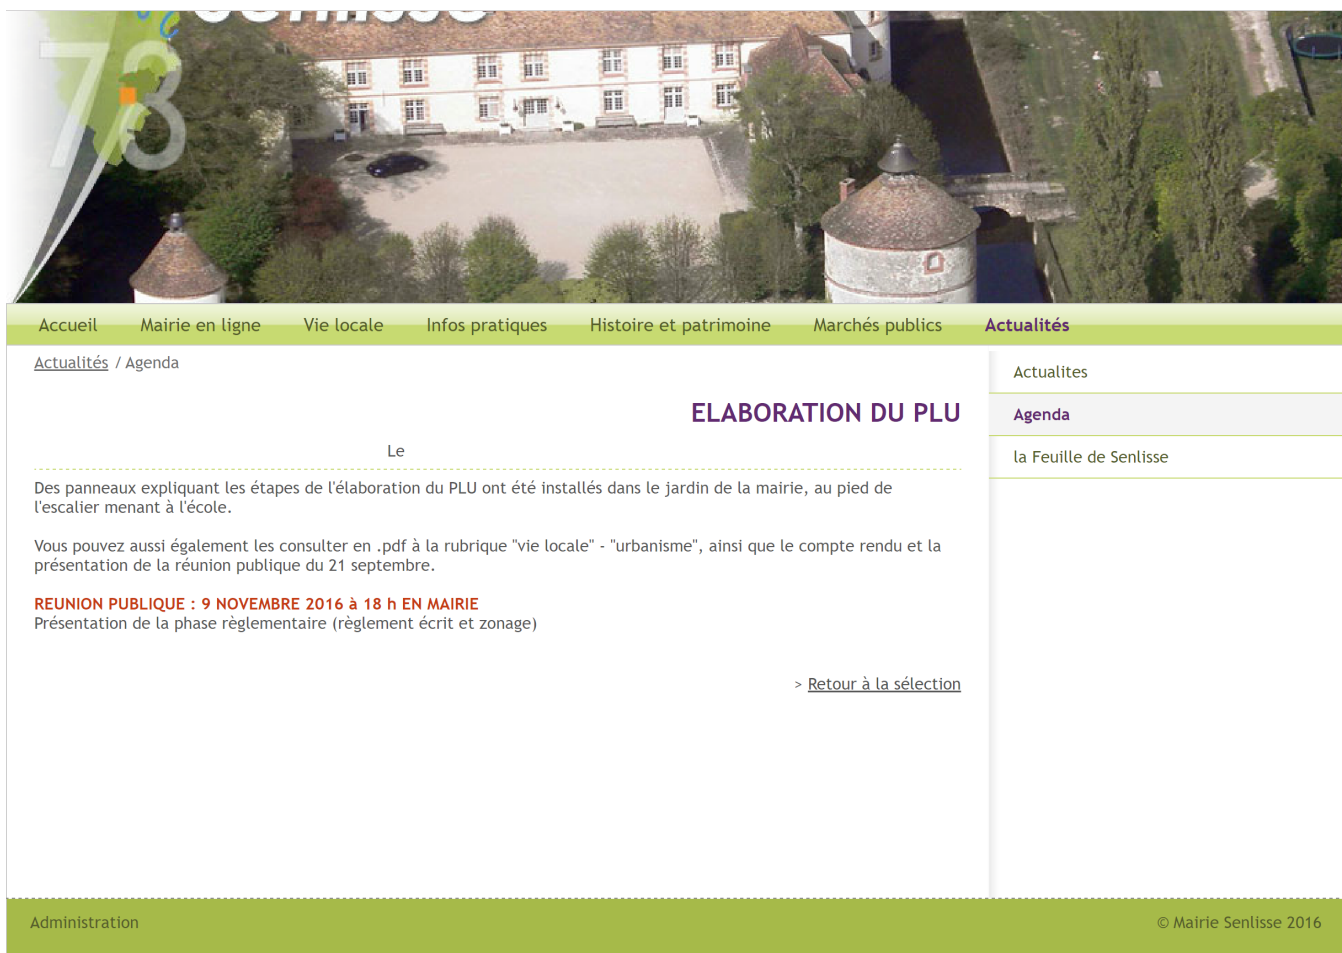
78

Accueil Mairie en ligne Vie locale Infos pratiques Histoire et patrimoine Marchés publics Actualités

Actualités / Agenda

ELABORATION DU PLU

Le

Des panneaux expliquant les étapes de l'élaboration du PLU ont été installés dans le jardin de la mairie, au pied de l'escalier menant à l'école.

Vous pouvez aussi également les consulter en .pdf à la rubrique "vie locale" - "urbanisme", ainsi que le compte rendu et la présentation de la réunion publique du 21 septembre.

REUNION PUBLIQUE : 9 NOVEMBRE 2016 à 18 h EN MAIRIE
Présentation de la phase règlementaire (règlement écrit et zonage)

> Retour à la sélection

Actualites

Agenda

la Feuille de Senlisse

Administration

© Mairie Senlisse 2016